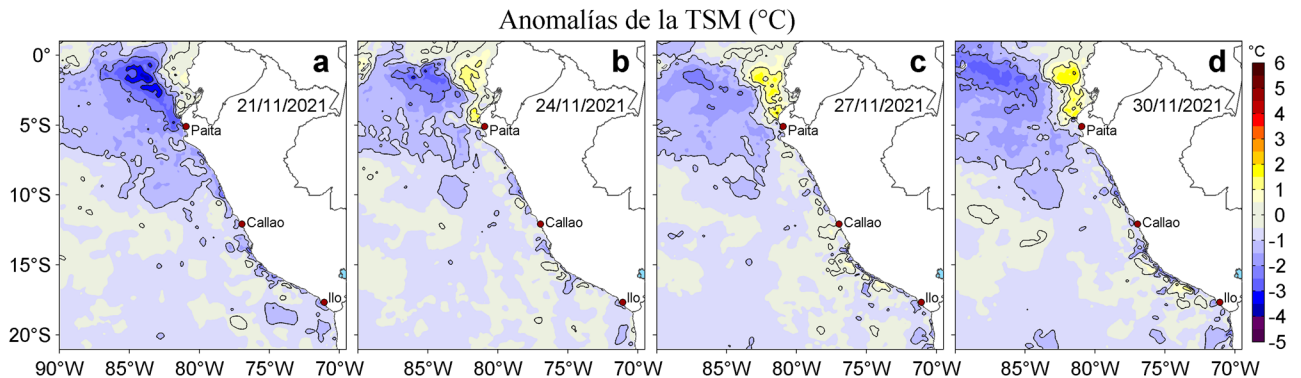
Anomalías de la TSM (°C)

a
21/11/2021
Paita
Callao
Ilo

b
24/11/2021
Paita
Callao
Ilo

c
27/11/2021
Paita
Callao
Ilo

d
30/11/2021
Paita
Callao
Ilo

0°
5°S
10°S
15°S
20°S

90°W 85°W 80°W 75°W 70°W
85°W 80°W 75°W 70°W
85°W 80°W 75°W 70°W
85°W 80°W 75°W 70°W

°C
6
5
4
3
2
1
0
-1
-2
-3
-4
-5